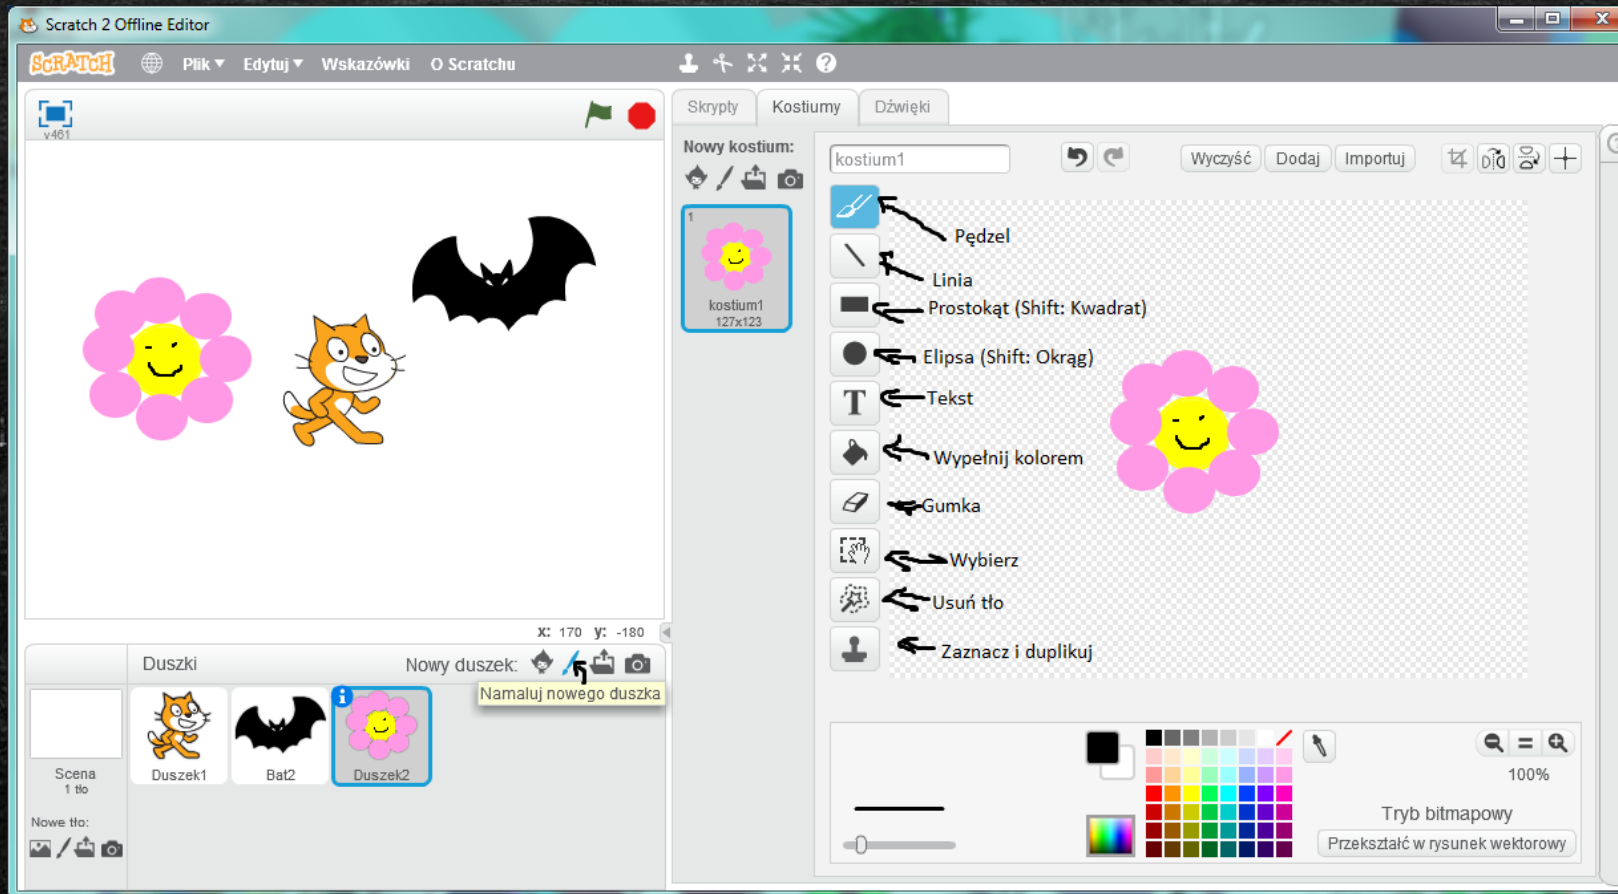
Scratch 2 Offline Editor

SCRATCH Plik ▾ Edytuj ▾ Wskazówki O Scratchu

v461

x: 170 y: -180

Duszki Nowy duszek:

Namaluj nowego duszka

Scena
1 tło

Nowe tło:

Duszek1 Bat2 Duszek2

Skrypty Kostiumy Dźwięki

Nowy kostium:

1
kostium1
127x123

kostium1

Wyczyść Dodaj Importuj

Pędzel
Linia
Prostokąt (Shift: Kwadrat)
Elipsa (Shift: Okrąg)
Tekst
Wypełnij kolorem
Gumka
Wybierz
Usuń tło
Zaznacz i duplikuj

100%

Tryb bitmapowy

Przekształć w rysunek wektorowy